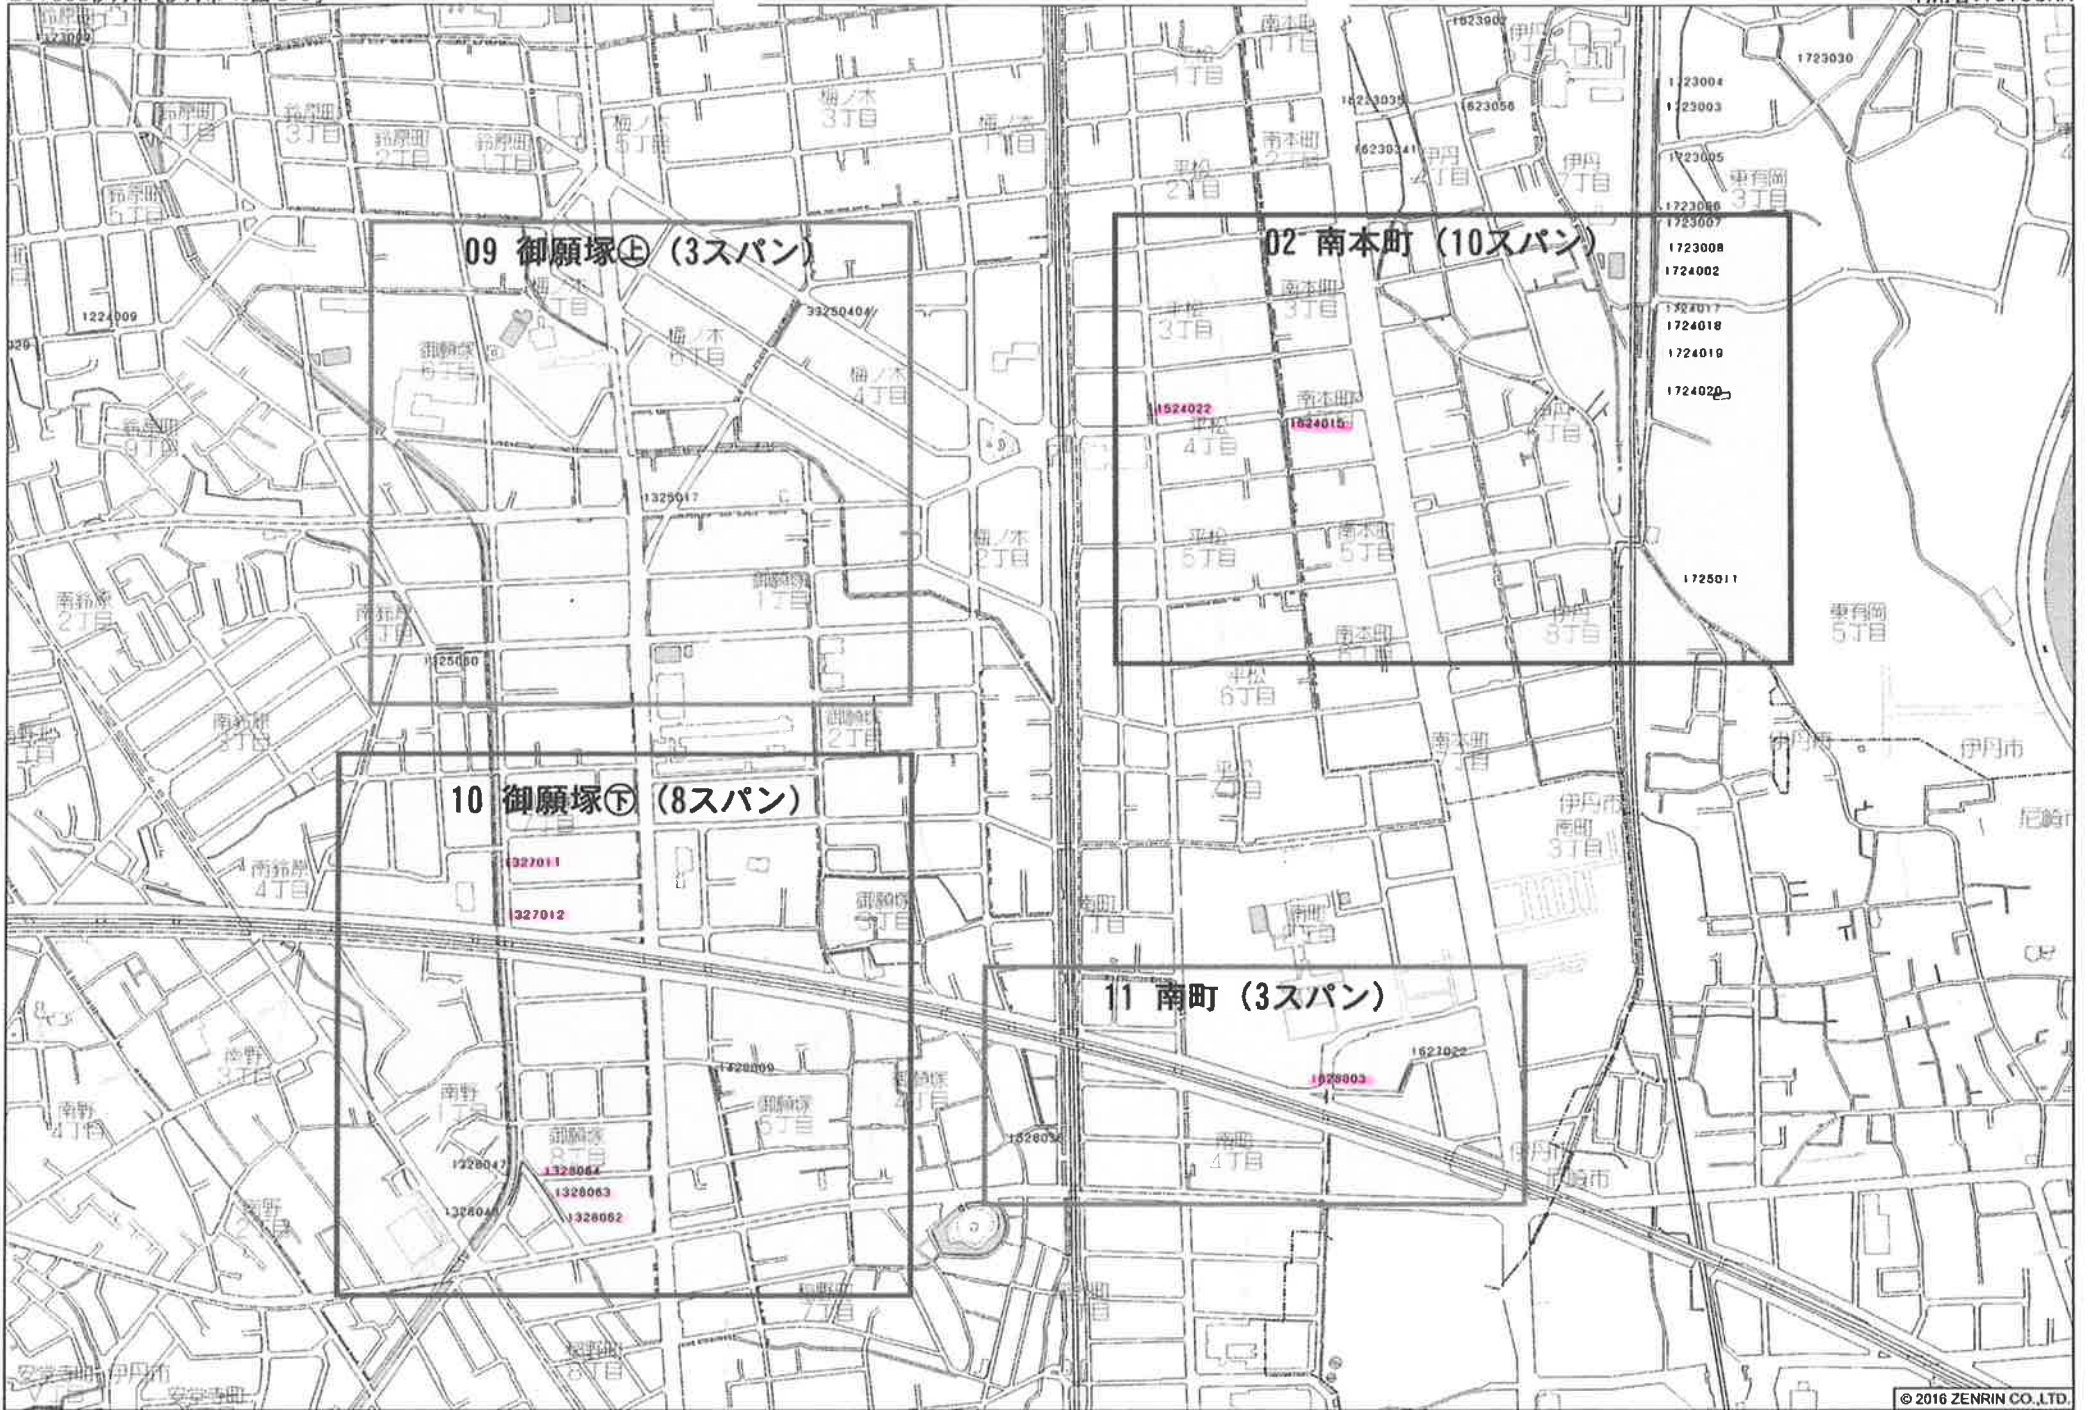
09 御願塚㊤（3スパン）

02 南本町（10スパン）

10 御願塚㊦（8スパン）

11 南町（3スパン）

1723009
鈴原町 4丁目
鈴原町 3丁目
鈴原町 2丁目
鈴原町 1丁目
鈴原町 5丁目
梅ノ木 5丁目
梅ノ木 3丁目
梅ノ木 1丁目
南本町 1丁目
平松 1丁目
南本町 2丁目
平松 2丁目
1623902
1623035
1623056
1623034
伊丹 4丁目
伊丹 7丁目
1723030
1723004
1723003
1723005
東有岡 3丁目
1723006
1723007
1723008
1724002
1724017
1724018
1724019
1724020
1725011
東有岡 5丁目
1224009
梅ノ木 6丁目
梅ノ木 4丁目
33250404
御願塚 6丁目
鈴原町 9丁目
1325017
梅ノ木 2丁目
御願塚 1丁目
南鈴原 2丁目
南鈴原 1丁目
1325080
南鈴原 3丁目
御願塚 2丁目
平松 3丁目
南本町 3丁目
1524022
平松 4丁目
南本町 4丁目
1624015
伊丹 1丁目
平松 5丁目
南本町 5丁目
伊丹 8丁目
南本町 6丁目
平松 6丁目
南本町 7丁目
平松 7丁目
伊丹市
伊丹市 南町 3丁目
尼崎市
御願塚 7丁目
1327011
1327012
南鈴原 4丁目
御願塚 5丁目
南町 1丁目
南町 2丁目
1627022
1628003
1328009
御願塚 4丁目
御願塚 3丁目
南野 3丁目
南野 1丁目
南野 4丁目
御願塚 8丁目
1328047
1328064
1328063
1328062
1328046
1328036
南町 4丁目
伊丹市 尼崎市
南野 2丁目
稲野町 7丁目
稲野町 8丁目
稲野町
安堂寺町 伊丹市
安堂寺町
© 2016 ZENRIN CO.,LTD.